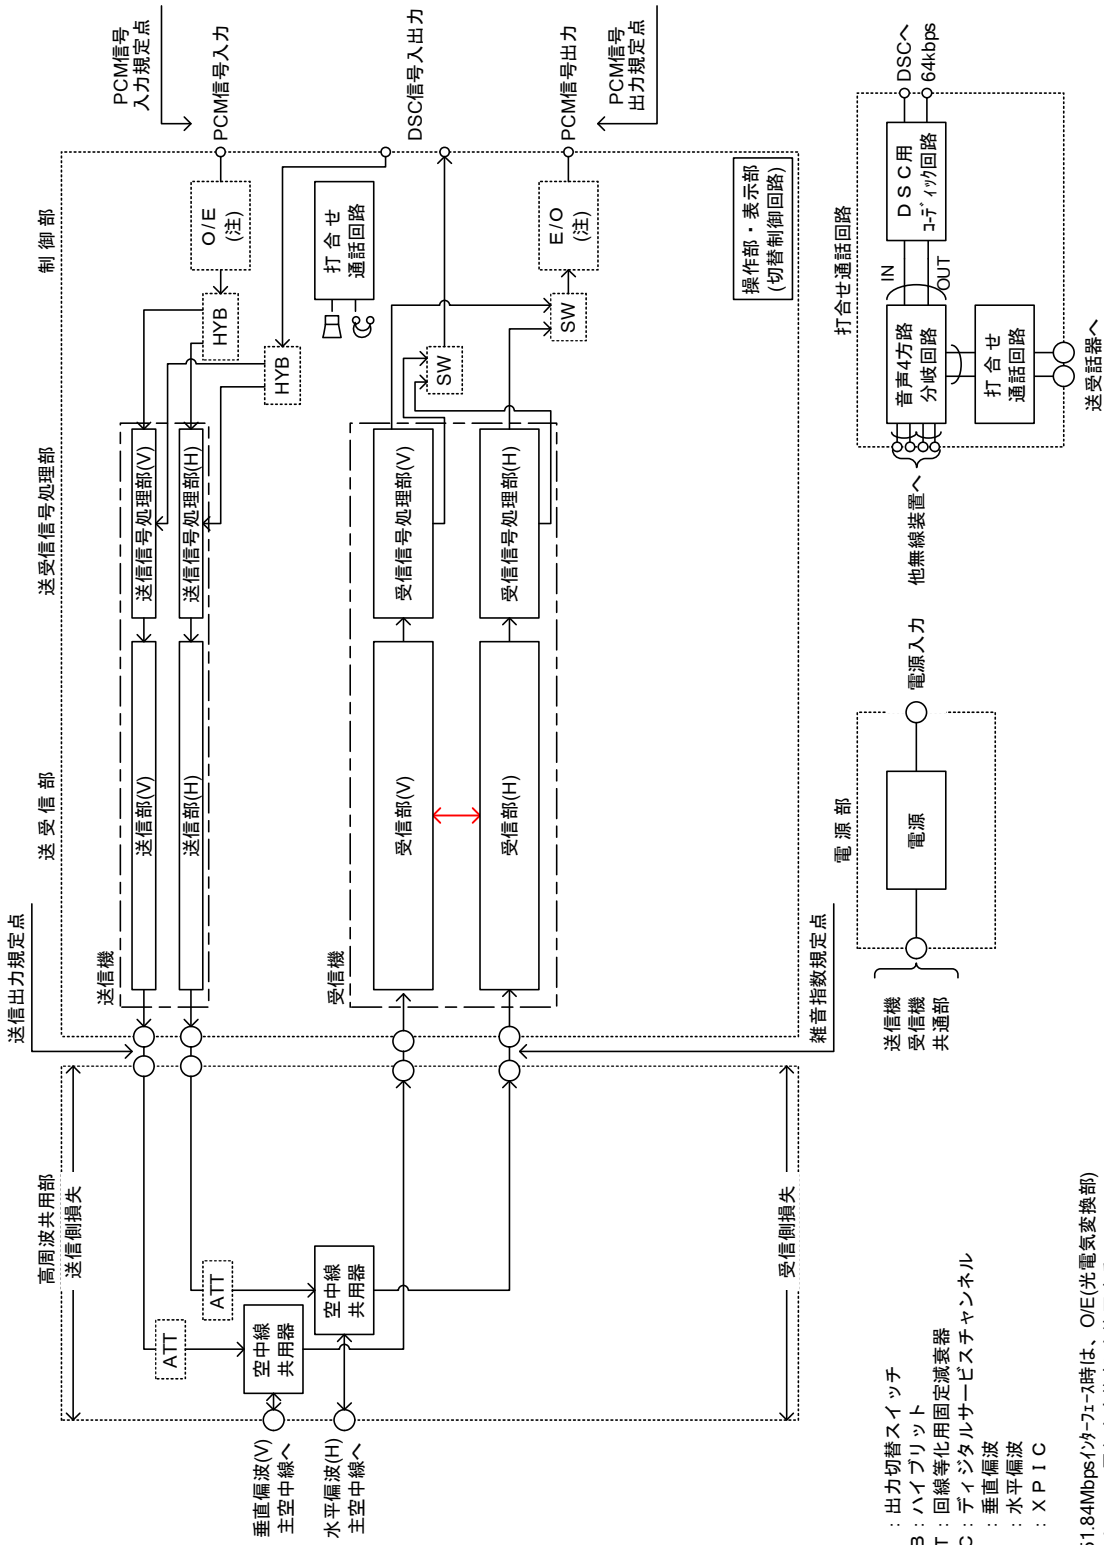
PCM信号
入力規定点
PCM信号入力
DSC信号入出力
PCM信号出力
PCM信号
出力規定点
DSCへ
64kbps

制 御 部
O/E
(注)
打 合 せ
通話回路
E/O
(注)
操作部・表示部
(切替制御回路)
HYB
HYB
SW
SW

DSC用
ｺｰﾃﾞｨｯｸ回路
IN
OUT
音声4方路
分岐回路
打 合 せ
通話回路
打合せ通話回路
送受話器へ
他無線装置へ

送受信信号処理部
送信信号処理部(V)
送信信号処理部(H)
受信信号処理部(V)
受信信号処理部(H)

送 受 信 部
送信部(V)
送信部(H)
受信部(V)
受信部(H)
送信機
受信機

電 源 部
電源
電源入力
送信機
受信機
共通部

送信出力規定点
雑音指数規定点

高周波共用部
送信側損失
受信側損失
ATT
ATT
空中線
共用器
空中線
共用器
垂直偏波(V)
主空中線へ
水平偏波(H)
主空中線へ

：出力切替スイッチ
B：ハイブリット
T：回線等化用固定減衰器
C：ディジタルサービスチャンネル
：垂直偏波
：水平偏波
：ＸＰＩＣ

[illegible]1.84Mbpsｲﾝﾀｰﾌｪｰｽ時は、O/E(光電気変換部)